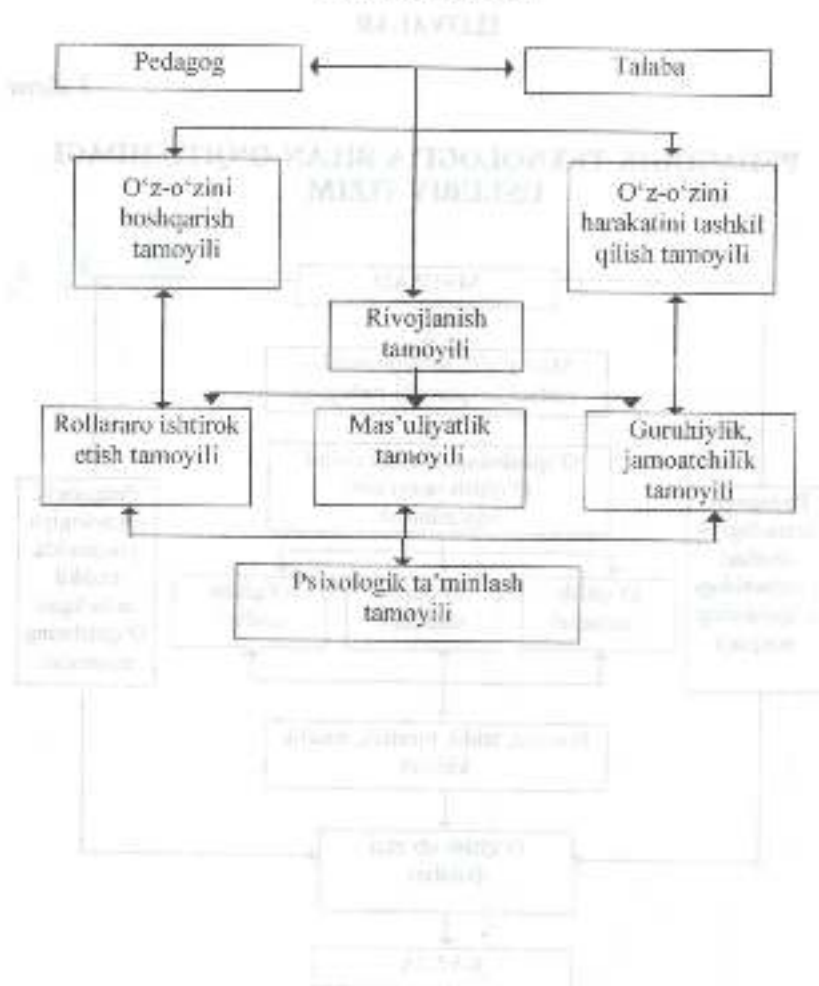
Pedagog

Talaba

O‘z-o‘zini boshqarish tamoyili

O‘z-o‘zini harakatini tashkil qilish tamoyili

Rivojlanish tamoyili

Rollararo ishtirok etish tamoyili

Mas’uliyatlik tamoyili

Guruhiylik, jamoatchilik tamoyili

Psixologik ta’minlash tamoyili